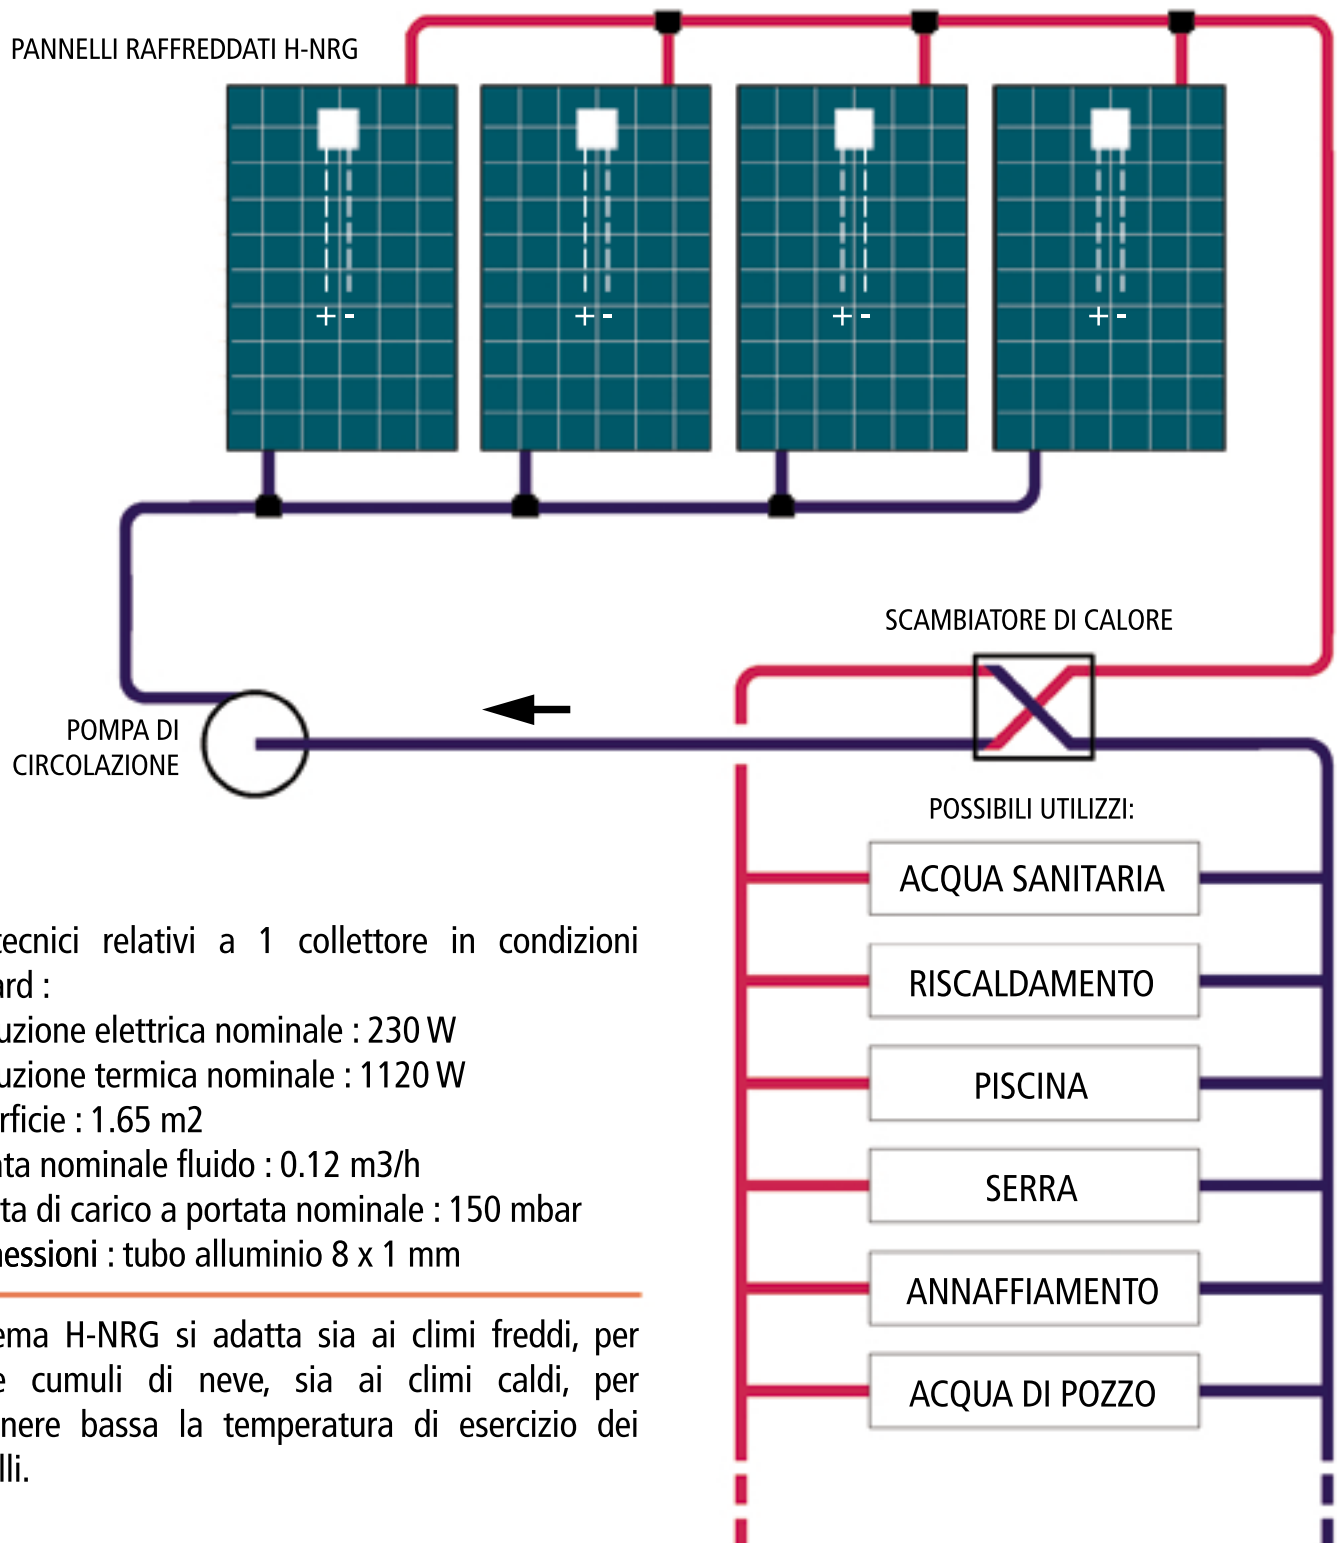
PANNELLI RAFFREDDATI H-NRG

+ -

+ -

+ -

+ -

SCAMBIATORE DI CALORE

POMPA DI CIRCOLAZIONE

POSSIBILI UTILIZZI:

ACQUA SANITARIA

RISCALDAMENTO

PISCINA

SERRA

ANNAFFIAMENTO

ACQUA DI POZZO

tecnici relativi a 1 collettore in condizioni ard :
uzione elettrica nominale : 230 W
uzione termica nominale : 1120 W
rficie : 1.65 m2
ta nominale fluido : 0.12 m3/h
ta di carico a portata nominale : 150 mbar
essioni : tubo alluminio 8 x 1 mm

ema H-NRG si adatta sia ai climi freddi, per e cumuli di neve, sia ai climi caldi, per nere bassa la temperatura di esercizio dei lli.